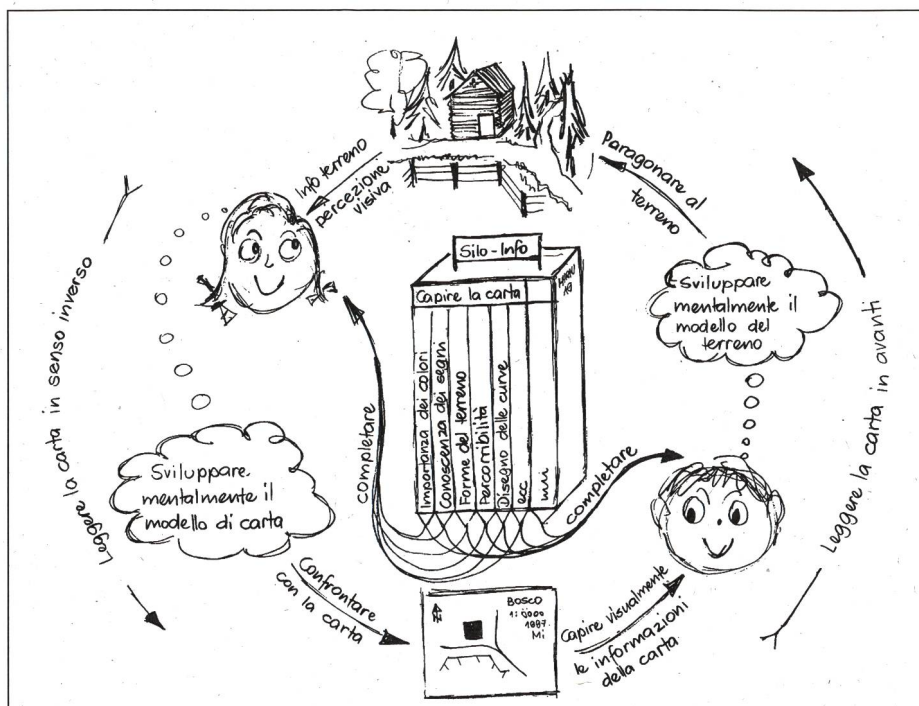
Info terreno
percezione visiva

Paragonare al terreno

Silo-Info

Capire la carta

Importanza dei colori
Conoscenza dei segni
Forme del terreno
Percorribilità
Disegno delle curve
ecc.

Sviluppare mentalmente il modello del terreno

Leggere la carta in senso inverso

Leggere la carta in avanti

completare

completare

Sviluppare mentalmente il modello di carta

Confrontare con la carta

Bosco
1:10000
1887
Mi

Capire visualmente le informazioni della carta